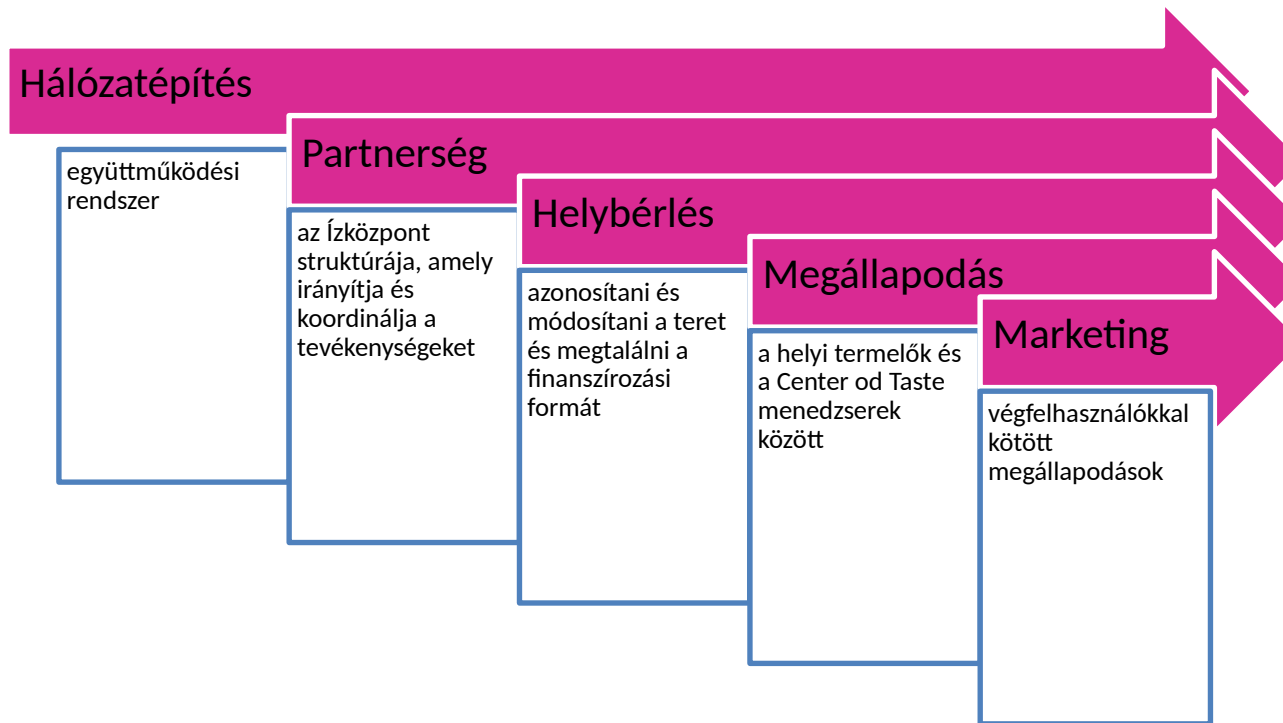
Hálózatépítés

együttműködési rendszer

Partnerség

az Ízközpont struktúrája, amely irányítja és koordinálja a tevékenységeket

Helybérlés

azonosítani és módosítani a teret és megtalálni a finanszírozási formát

Megállapodás

a helyi termelők és a Center od Taste menedzserek között

Marketing

végfelhasználókkal kötött megállapodások